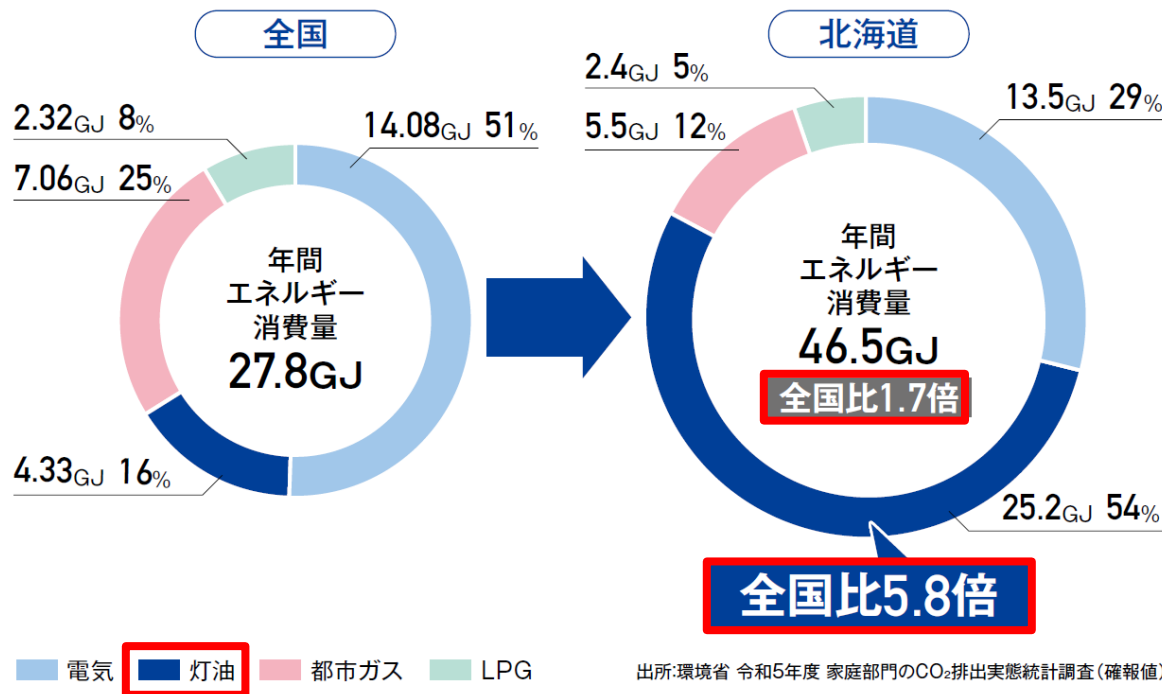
全国

2.32GJ 8%
7.06GJ 25%
14.08GJ 51%
4.33GJ 16%

年間
エネルギー
消費量
27.8GJ

北海道

2.4GJ 5%
5.5GJ 12%
13.5GJ 29%
25.2GJ 54%

年間
エネルギー
消費量
46.5GJ
全国比1.7倍

全国比5.8倍

電気 灯油 都市ガス LPG

出所:環境省 令和5年度 家庭部門の$CO_2$排出実態統計調査(確報値)